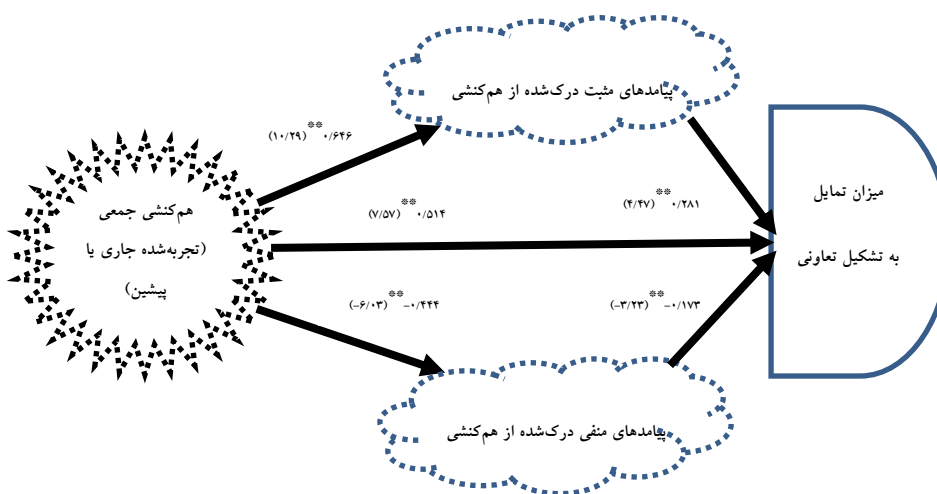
پیامدهای مثبت درک‌شده از هم‌کنشی

$0/646^{**}$ $(10/29)$

هم‌کنشی جمعی (تجربه‌شده جاری یا پیشین)

$0/514^{**}$ $(7/57)$

$0/281^{**}$ $(4/47)$

میزان تمایل به تشکیل تعاونی

$-0/444^{**}$ $(-6/03)$

$-0/173^{**}$ $(-3/23)$

پیامدهای منفی درک‌شده از هم‌کنشی